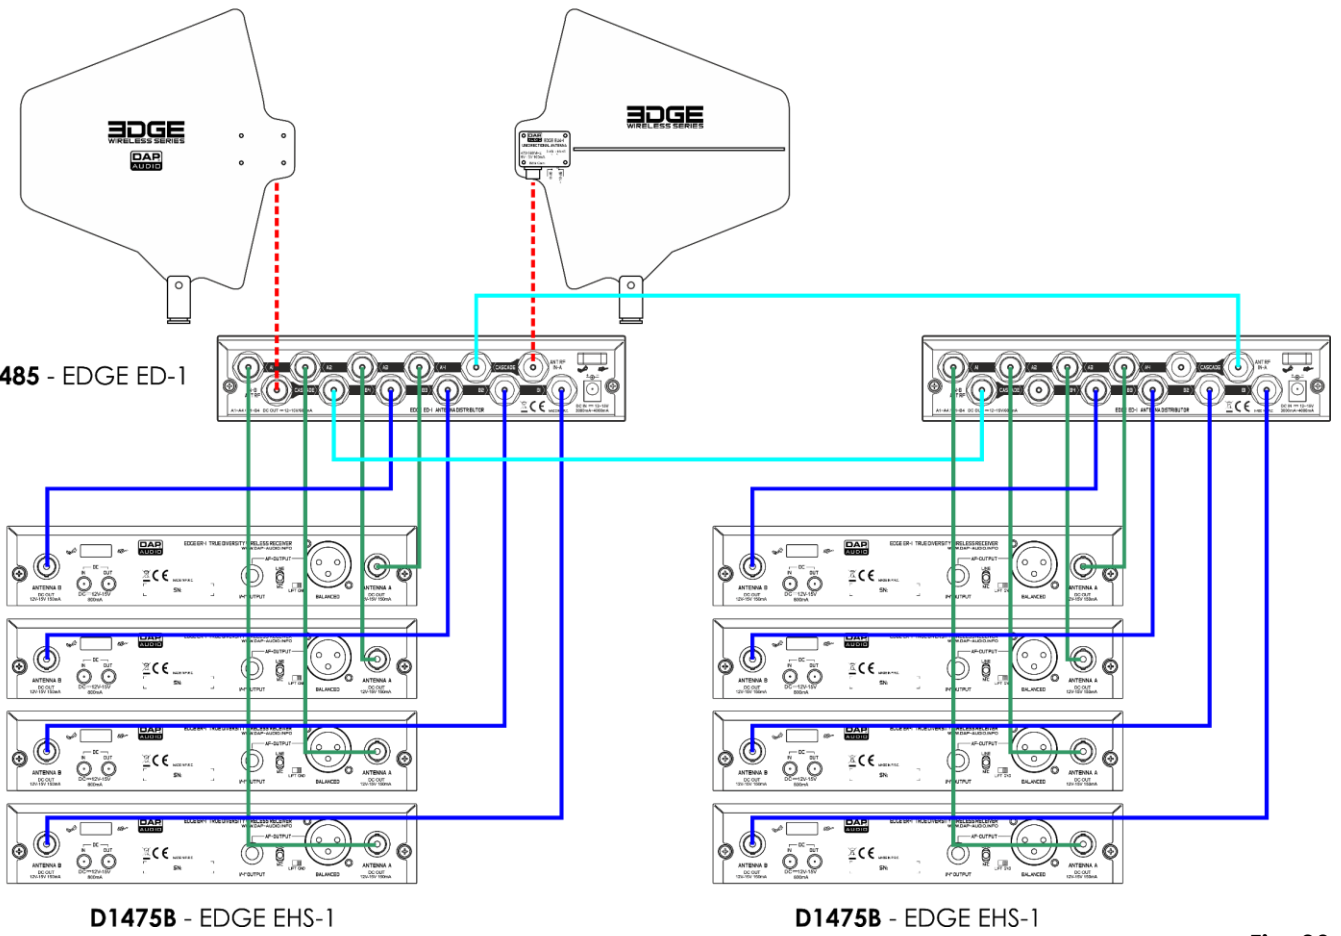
EDGE
WIRELESS SERIES
DAP AUDIO

EDGE
WIRELESS SERIES

485 - EDGE ED-1

CASCADE
ANT RF IN-A
EDGE ED-1 ANTENNA DISTRIBUTOR

EDGE ER-1 TRUE DIVERSITY WIRELESS RECEIVER
ANTENNA B
ANTENNA A
AF-OUTPUT
BALANCED
DC
IN
OUT

D1475B - EDGE EHS-1

D1475B - EDGE EHS-1